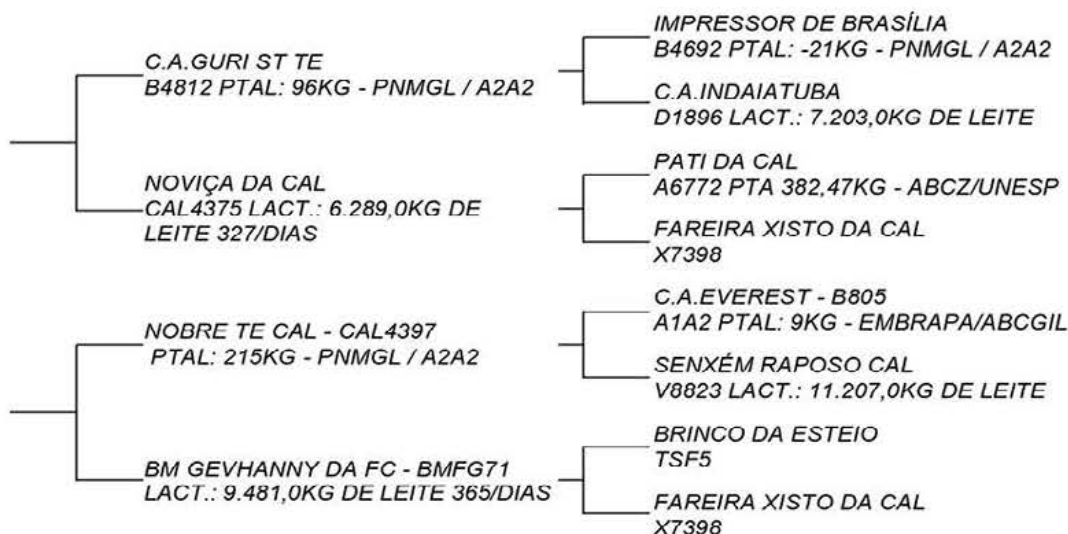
C.A.GURI ST TE
B4812 PTAL: 96KG - PNMGL / A2A2

IMPRESSOR DE BRASÍLIA
B4692 PTAL: -21KG - PNMGL / A2A2

C.A.INDAIATUBA
D1896 LACT.: 7.203,0KG DE LEITE

NOVIÇA DA CAL
CAL4375 LACT.: 6.289,0KG DE LEITE 327/DIAS

PATI DA CAL
A6772 PTA 382,47KG - ABCZ/UNESP

FAREIRA XISTO DA CAL
X7398

NOBRE TE CAL - CAL4397
PTAL: 215KG - PNMGL / A2A2

C.A.EVEREST - B805
A1A2 PTAL: 9KG - EMBRAPA/ABCGIL

SENXÉM RAPOSO CAL
V8823 LACT.: 11.207,0KG DE LEITE

BM GEVHANNY DA FC - BMFG71
LACT.: 9.481,0KG DE LEITE 365/DIAS

BRINCO DA ESTEIO
TSF5

FAREIRA XISTO DA CAL
X7398